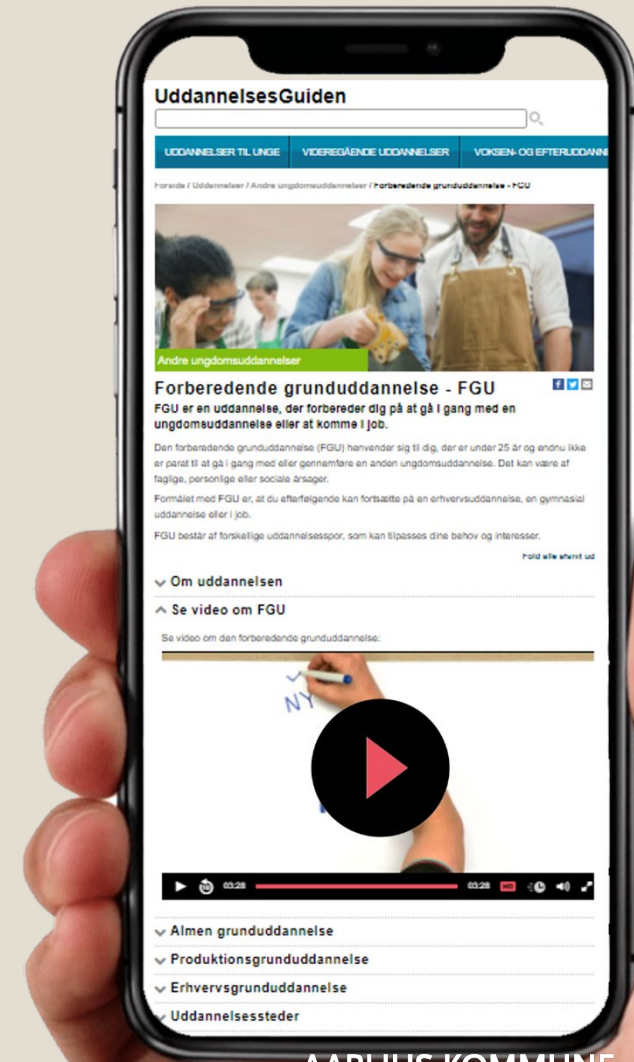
UddannelsesGuiden

UDDANNELSER TIL UNGE | VIDEREGÅENDE UDDANNELSER | VOKSEN- OG EFTERUDDANN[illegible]

Forside / Uddannelser / Andre ungdomsuddannelser / Forberedende grunduddannelse - FGU

Andre ungdomsuddannelser

Forberedende grunduddannelse - FGU

FGU er en uddannelse, der forbereder dig på at gå i gang med en ungdomsuddannelse eller at komme i job.

Den forberedende grunduddannelse (FGU) henvender sig til dig, der er under 25 år og endnu ikke er parat til at gå i gang med eller gennemføre en anden ungdomsuddannelse. Det kan være af faglige, personlige eller sociale årsager.

Formålet med FGU er, at du efterfølgende kan fortsætte på en erhvervsuddannelse, en gymnasial uddannelse eller i job.

FGU består af forskellige uddannelsesspor, som kan tilpasses dine behov og interesser.

Fold alle afsnit ud

Om uddannelsen

Se video om FGU

Se video om den forberedende grunduddannelse:

NY

03:28 03:28 HD

Almen grunduddannelse

Produktionsgrunduddannelse

Erhvervsgrunduddannelse

Uddannelsessteder

AARHUS KOMMUNE